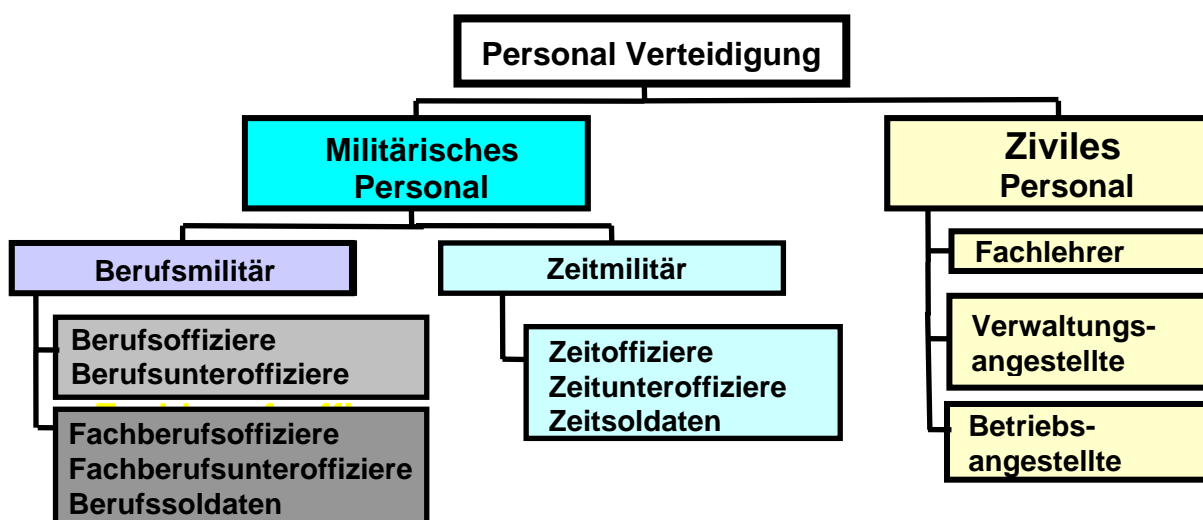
Personal Verteidigung

Militärisches Personal

Ziviles Personal

Berufsmilitär

Zeitmilitär

Fachlehrer

Berufsoffiziere
Berufsunteroffiziere

Zeitoffiziere
Zeitunteroffiziere
Zeitsoldaten

Verwaltungsangestellte

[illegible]

Fachberufsoffiziere
Fachberufsunteroffiziere
Berufssoldaten

Betriebsangestellte